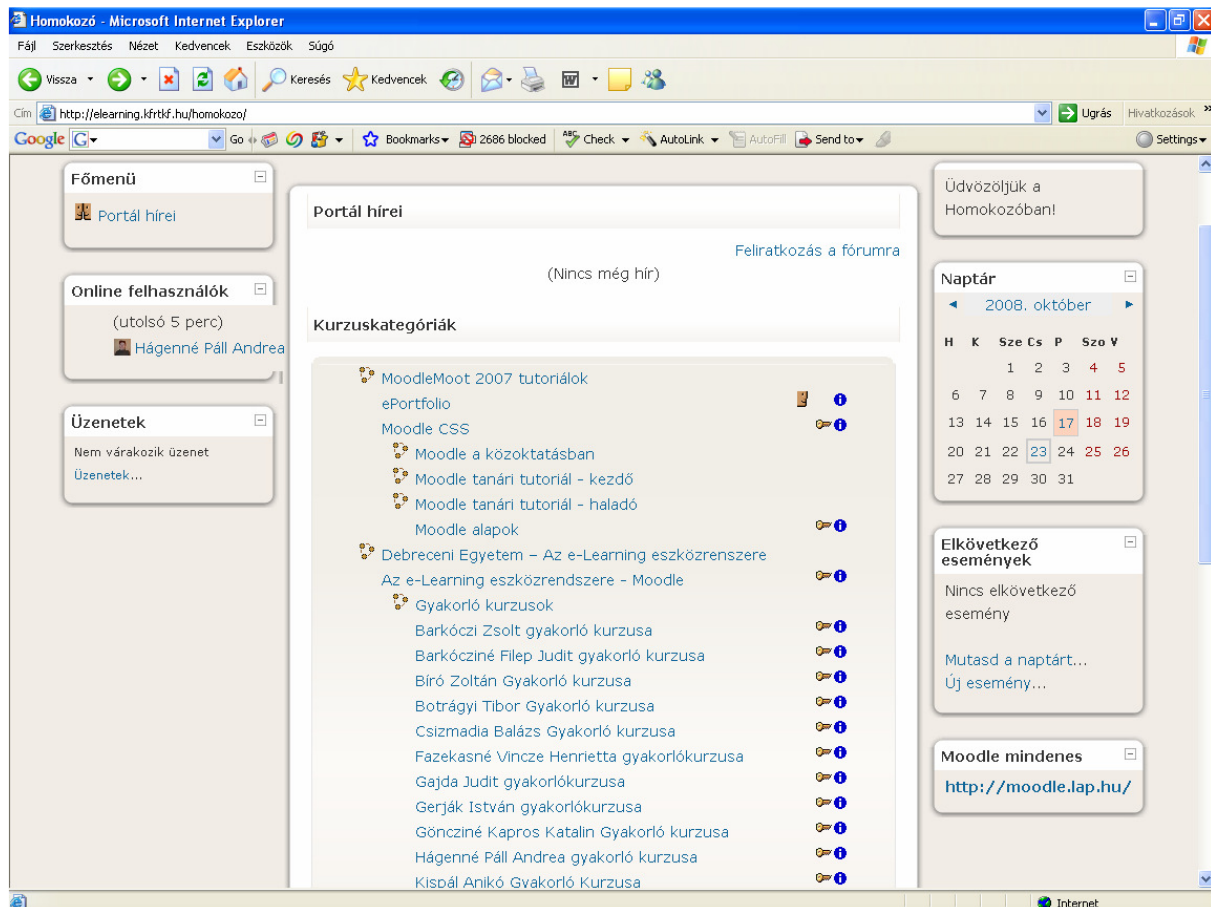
Homokozó - Microsoft Internet Explorer

Fájl Szerkesztés Nézet Kedvencek Eszközök Súgó

Vissza Keresés Kedvencek

Cím http://elearning.kfrtkf.hu/homokozo/ Ugrás Hivatkozások

Google G Go Bookmarks 2686 blocked Check AutoLink AutoFill Send to Settings

Főmenü

Portál hírei

Online felhasználók

(utolsó 5 perc)

Hágenné Páll Andrea

Üzenetek

Nem várakozik üzenet

Üzenetek...

Portál hírei

Feliratkozás a fórumra

(Nincs még hír)

Kurzuskategóriák

MoodleMoot 2007 tutoriálok

ePortfolio

Moodle CSS

Moodle a közoktatásban

Moodle tanári tutoriál - kezdő

Moodle tanári tutoriál - haladó

Moodle alapok

Debreceni Egyetem – Az e-Learning eszközrenszere

Az e-Learning eszközrendszere - Moodle

Gyakorló kurzusok

Barkóczi Zsolt gyakorló kurzusa

Barkócziné Filep Judit gyakorló kurzusa

Bíró Zoltán Gyakorló kurzusa

Botrágyi Tibor Gyakorló kurzusa

Csizmadia Balázs Gyakorló kurzusa

Fazekasné Vincze Henrietta gyakorlókurzusa

Gajda Judit gyakorlókurzusa

Gerják István gyakorlókurzusa

Göncziné Kapros Katalin Gyakorló kurzusa

Hágenné Páll Andrea gyakorló kurzusa

Kispál Anikó Gyakorló Kurzusa

Üdvözöljük a Homokozóban!

Naptár

2008. október

| H | K | Sze | Cs | P | Szo | V |
|---|---|---|---|---|---|---|
| | | 1 | 2 | 3 | 4 | 5 |
| 6 | 7 | 8 | 9 | 10 | 11 | 12 |
| 13 | 14 | 15 | 16 | 17 | 18 | 19 |
| 20 | 21 | 22 | 23 | 24 | 25 | 26 |
| 27 | 28 | 29 | 30 | 31 | | |

Elkövetkező események

Nincs elkövetkező esemény

Mutasd a naptárt...

Új esemény...

Moodle mindenes

http://moodle.lap.hu/

Internet